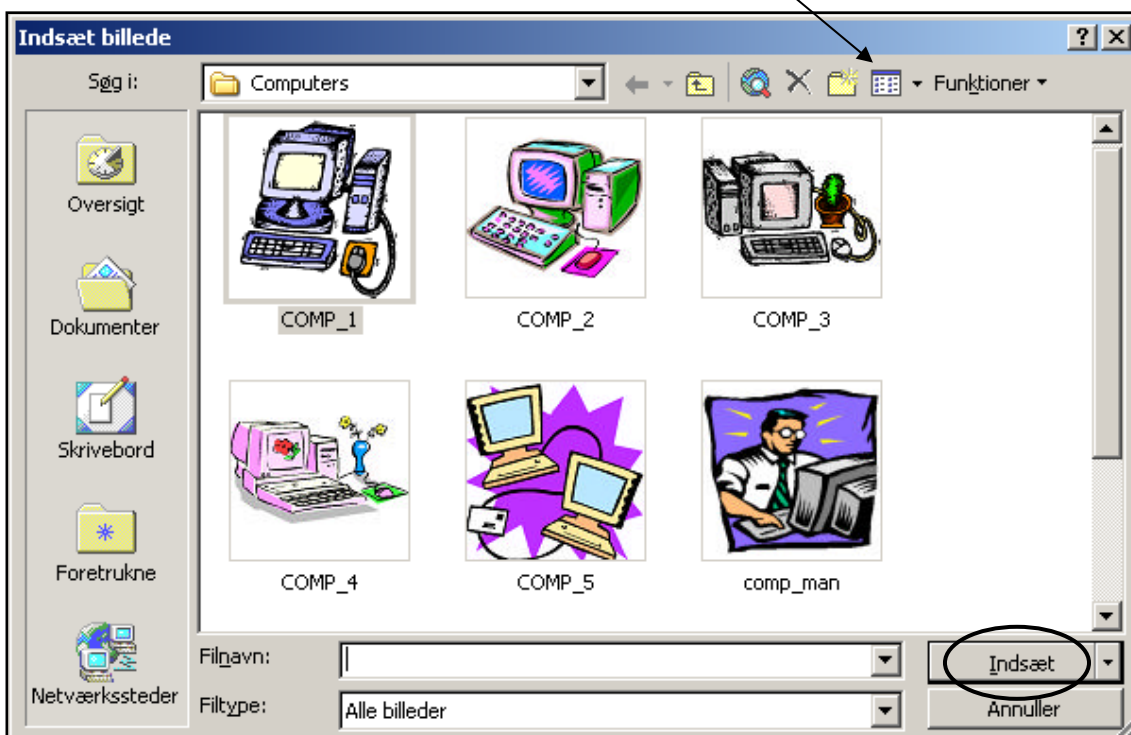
Indsæt billede

Søg i: Computers

Funktioner

Oversigt

Dokumenter

Skrivebord

Foretrukne

Netværkssteder

COMP_1

COMP_2

COMP_3

COMP_4

COMP_5

comp_man

Filnavn:

Filtype: Alle billeder

Indsæt

Annuller